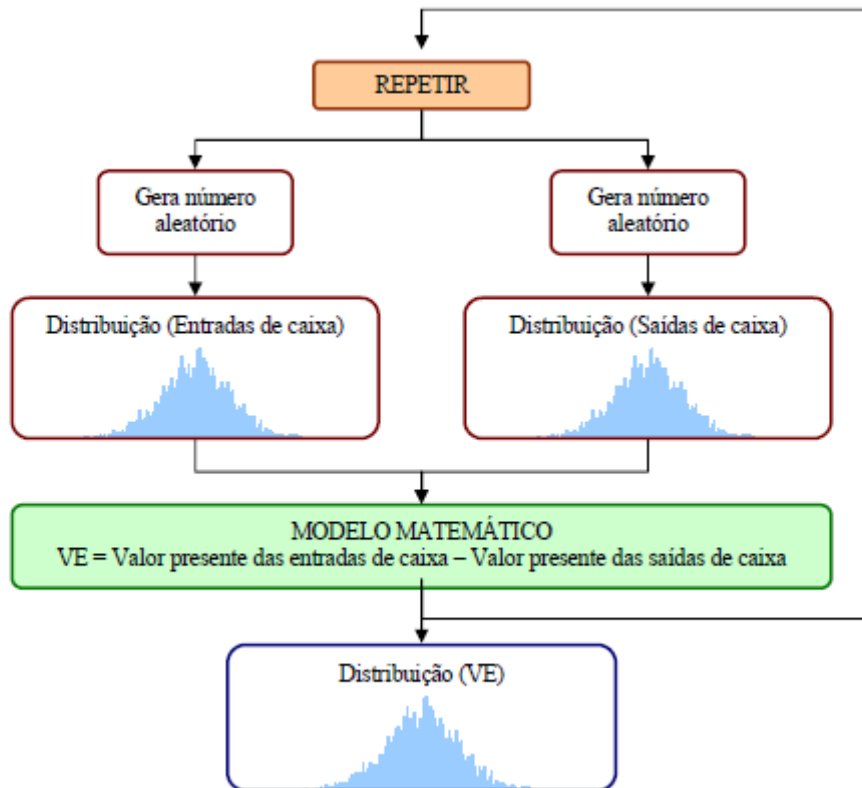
REPETIR

Gera número aleatório

Gera número aleatório

Distribuição (Entradas de caixa)

Distribuição (Saídas de caixa)

MODELO MATEMÁTICO
VE = Valor presente das entradas de caixa – Valor presente das saídas de caixa

Distribuição (VE)